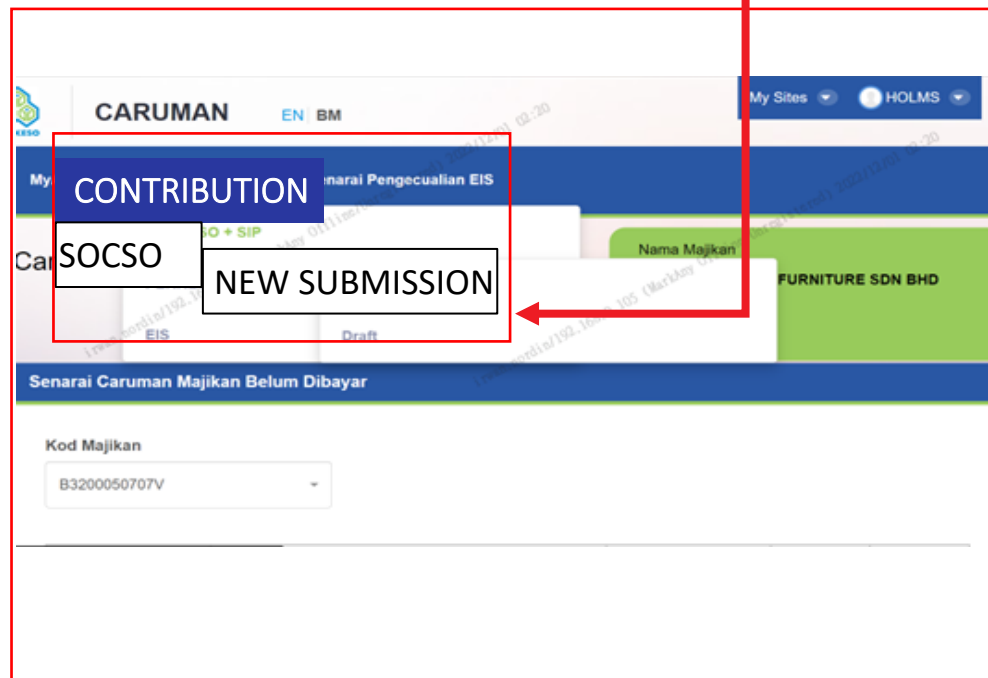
PERKESO

CARUMAN EN | BM

My Sites HOLMS

My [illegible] enarai Pengecualian EIS

CONTRIBUTION

SOCSO

O + SIP

Car

NEW SUBMISSION

Nama Majikan

FURNITURE SDN BHD

EIS

Draft

Senarai Caruman Majikan Belum Dibayar

Kod Majikan

B3200050707V